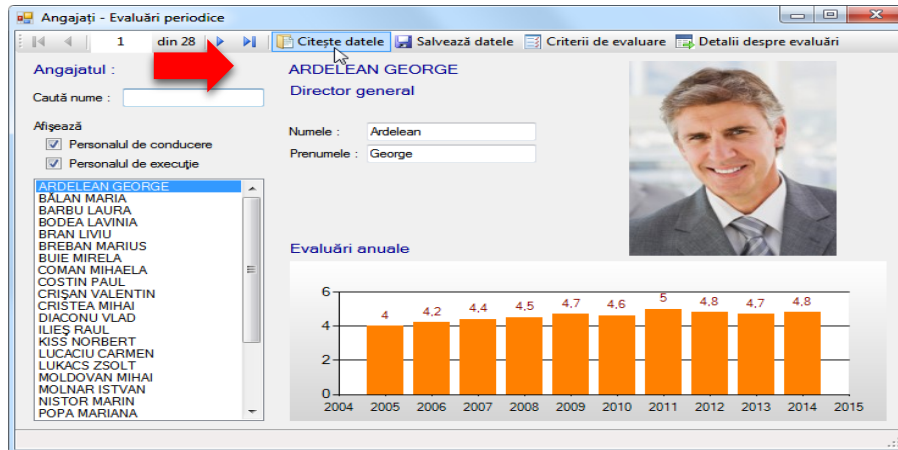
Angajaţi - Evaluări periodice

1 din 28 Citeşte datele Salvează datele Criterii de evaluare Detalii despre evaluări

Angajatul :

Caută nume :

Afişează

Personalul de conducere

Personalul de execuţie

ARDELEAN GEORGE
BĂLAN MARIA
BARBU LAURA
BODEA LAVINIA
BRAN LIVIU
BREBAN MARIUS
BUIE MIRELA
COMAN MIHAELA
COSTIN PAUL
CRIŞAN VALENTIN
CRISTEA MIHAI
DIACONU VLAD
ILIEŞ RAUL
KISS NORBERT
LUCACIU CARMEN
LUKACS ZSOLT
MOLDOVAN MIHAI
MOLNAR ISTVAN
NISTOR MARIN
POPA MARIANA

ARDELEAN GEORGE

Director general

Numele : Ardelean

Prenumele : George

Evaluări anuale

6
4
2
0

4 4,2 4,4 4,5 4,7 4,6 5 4,8 4,7 4,8

2004 2005 2006 2007 2008 2009 2010 2011 2012 2013 2014 2015